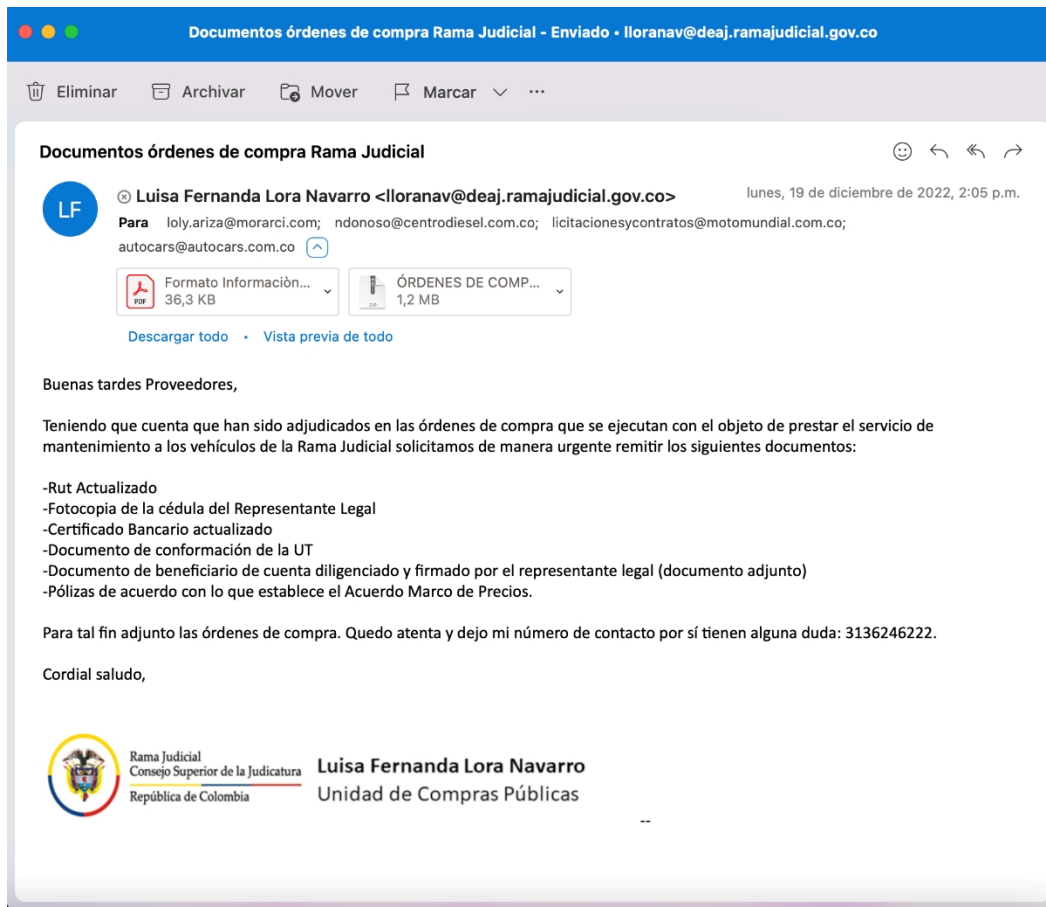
Documentos órdenes de compra Rama Judicial - Enviado • lloranav@deaj.ramajudicial.gov.co

Eliminar Archivar Mover Marcar ...

Documentos órdenes de compra Rama Judicial

LF

Luisa Fernanda Lora Navarro <lloranav@deaj.ramajudicial.gov.co>

lunes, 19 de diciembre de 2022, 2:05 p.m.

Para loly.ariza@morarci.com; ndonoso@centrodiesel.com.co; licitacionesycontratos@motomundial.com.co; autocars@autocars.com.co

Formato Informaciòn... 36,3 KB

ÓRDENES DE COMP... 1,2 MB

Descargar todo • Vista previa de todo

Buenas tardes Proveedores,

Teniendo que cuenta que han sido adjudicados en las órdenes de compra que se ejecutan con el objeto de prestar el servicio de mantenimiento a los vehículos de la Rama Judicial solicitamos de manera urgente remitir los siguientes documentos:

-Rut Actualizado
-Fotocopia de la cédula del Representante Legal
-Certificado Bancario actualizado
-Documento de conformación de la UT
-Documento de beneficiario de cuenta diligenciado y firmado por el representante legal (documento adjunto)
-Pólizas de acuerdo con lo que establece el Acuerdo Marco de Precios.

Para tal fin adjunto las órdenes de compra. Quedo atenta y dejo mi número de contacto por sí tienen alguna duda: 3136246222.

Cordial saludo,

Rama Judicial
Consejo Superior de la Judicatura
República de Colombia

Luisa Fernanda Lora Navarro
Unidad de Compras Públicas

--